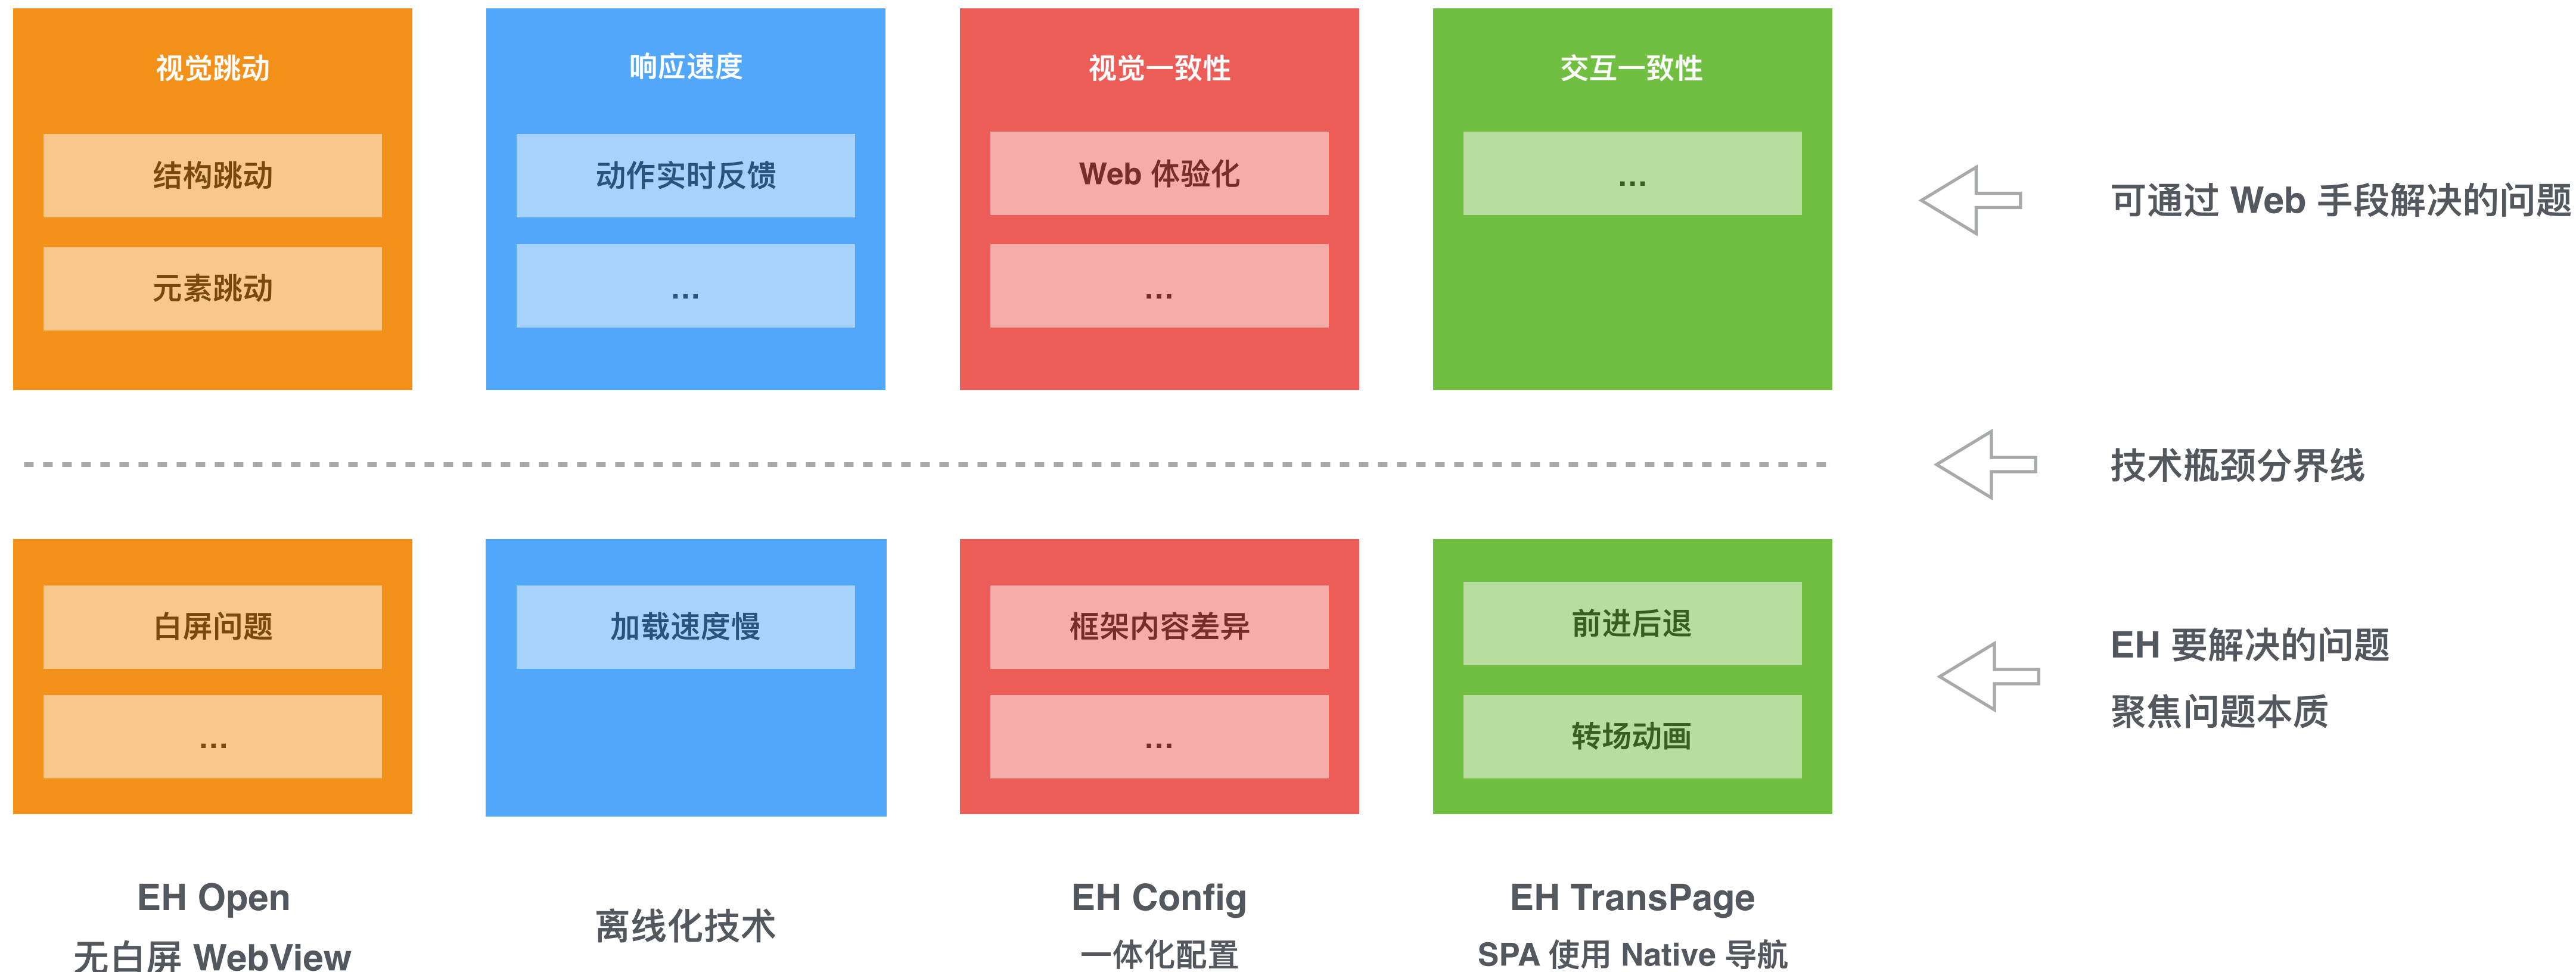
视觉跳动

结构跳动

元素跳动

响应速度

动作实时反馈

...

视觉一致性

Web 体验化

...

交互一致性

...

可通过 Web 手段解决的问题

技术瓶颈分界线

白屏问题

...

加载速度慢

框架内容差异

...

前进后退

转场动画

EH 要解决的问题

聚焦问题本质

EH Open

无白屏 WebView

离线化技术

EH Config

一体化配置

EH TransPage

SPA 使用 Native 导航